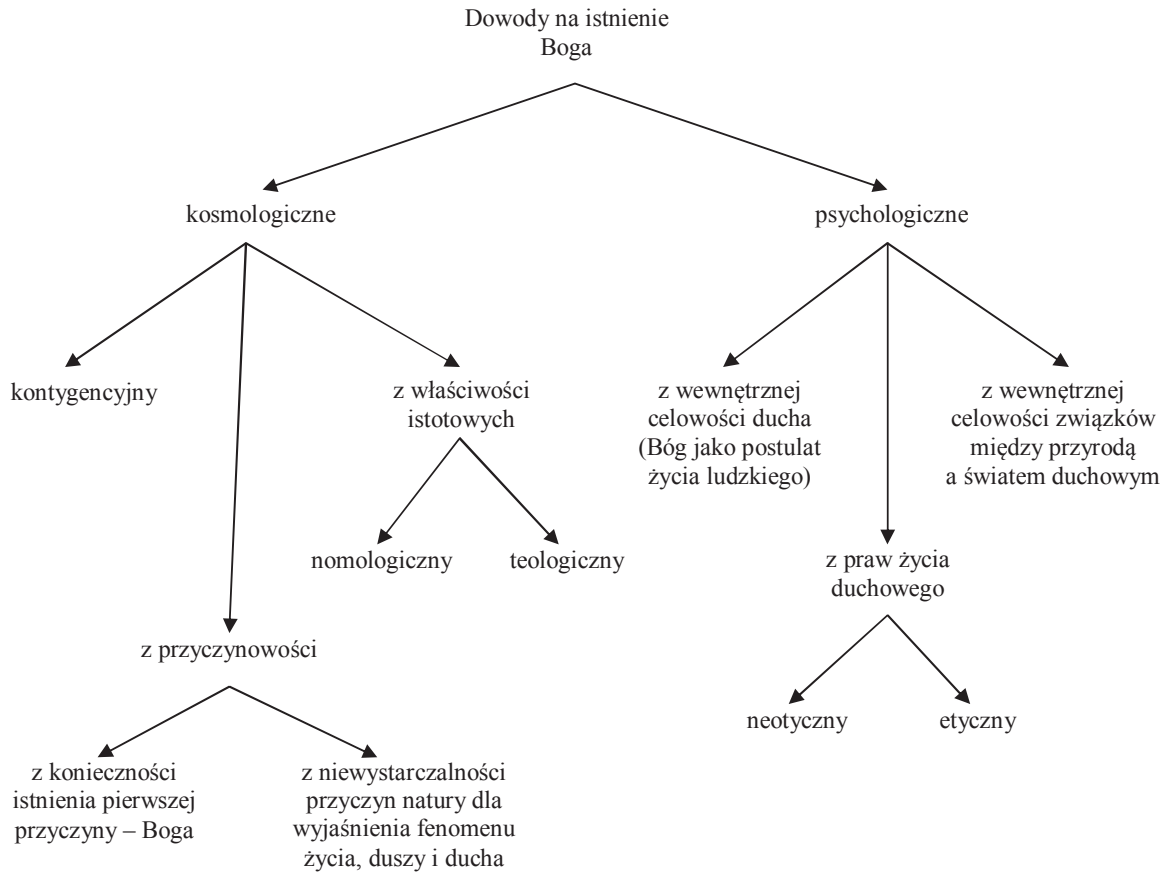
Dowody na istnienie Boga

kosmologiczne

psychologiczne

kontygencyjny

z właściwości istotowych

nomologiczny

teologiczny

z przyczynowości

z konieczności istnienia pierwszej przyczyny – Boga

z niewystarczalności przyczyn natury dla wyjaśnienia fenomenu życia, duszy i ducha

z wewnętrznej celowości ducha (Bóg jako postulat życia ludzkiego)

z wewnętrznej celowości związków między przyrodą a światem duchowym

z praw życia duchowego

neotyczny

etyczny